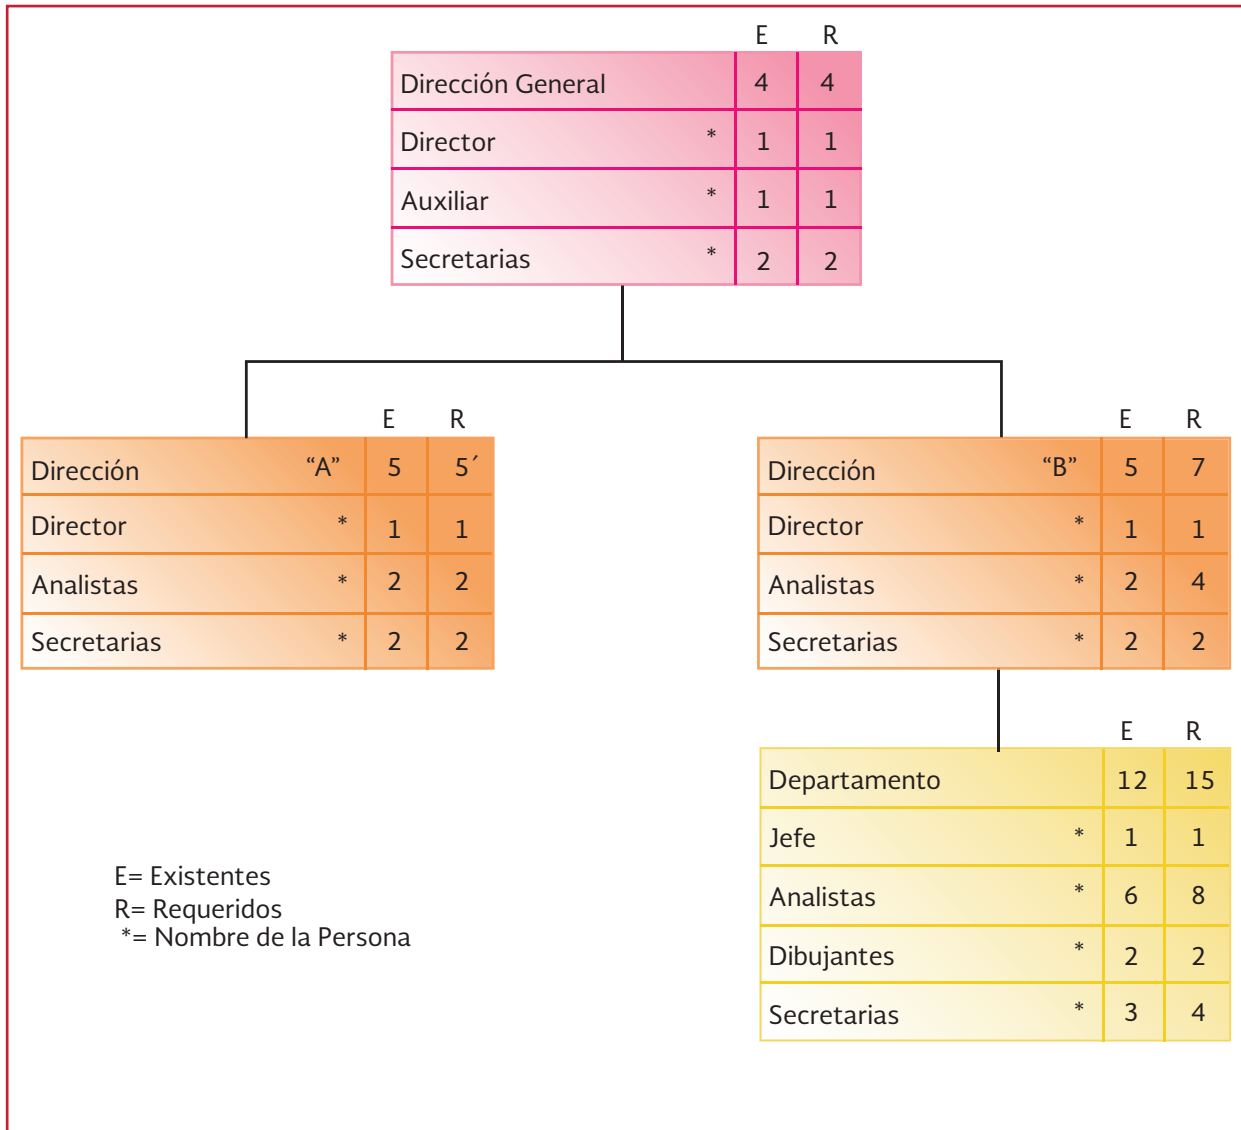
| | E | R |
|---|---|---|
| Dirección General | 4 | 4 |
| Director * | 1 | 1 |
| Auxiliar * | 1 | 1 |
| Secretarias * | 2 | 2 |

| | E | R |
|---|---|---|
| Dirección "A" | 5 | 5´ |
| Director * | 1 | 1 |
| Analistas * | 2 | 2 |
| Secretarias * | 2 | 2 |

| | E | R |
|---|---|---|
| Dirección "B" | 5 | 7 |
| Director * | 1 | 1 |
| Analistas * | 2 | 4 |
| Secretarias * | 2 | 2 |

| | E | R |
|---|---|---|
| Departamento | 12 | 15 |
| Jefe * | 1 | 1 |
| Analistas * | 6 | 8 |
| Dibujantes * | 2 | 2 |
| Secretarias * | 3 | 4 |

E= Existentes
R= Requeridos
*= Nombre de la Persona